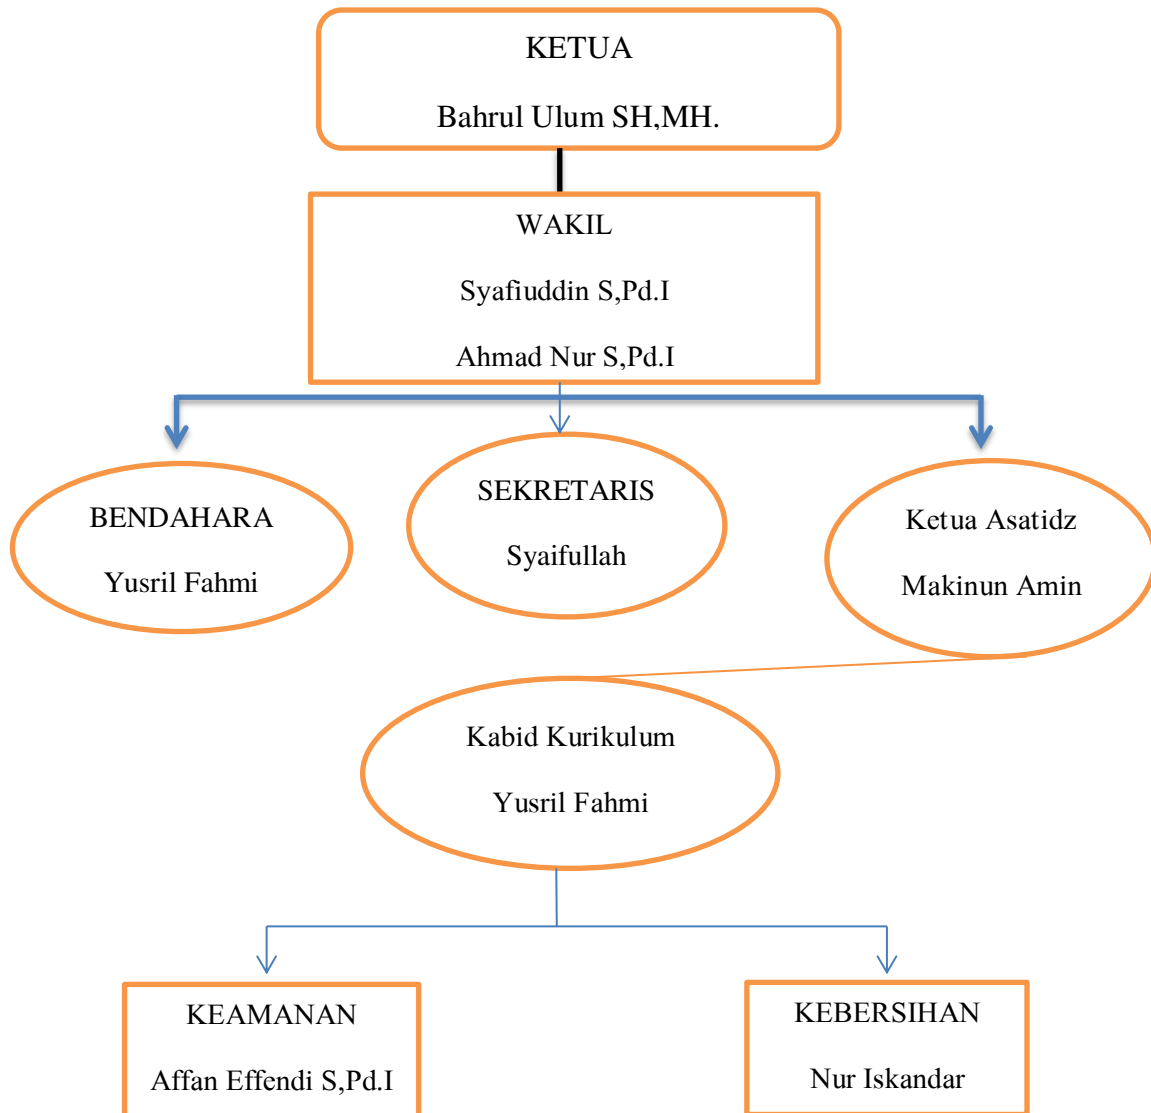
KETUA

Bahrul Ulum SH,MH.

WAKIL

Syafiuddin S,Pd.I

Ahmad Nur S,Pd.I

BENDAHARA

Yusril Fahmi

SEKRETARIS

Syaifullah

Ketua Asatidz

Makinun Amin

Kabid Kurikulum

Yusril Fahmi

KEAMANAN

Affan Effendi S,Pd.I

KEBERSIHAN

Nur Iskandar